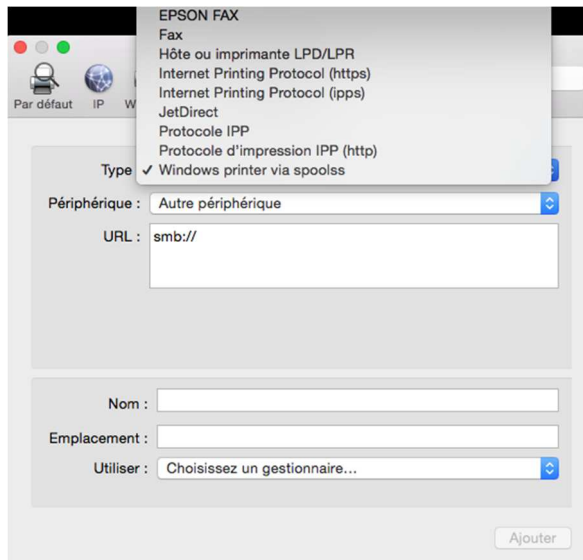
Par défaut IP W

EPSON FAX
Fax
Hôte ou imprimante LPD/LPR
Internet Printing Protocol (https)
Internet Printing Protocol (ipps)
JetDirect
Protocole IPP
Protocole d'impression IPP (http)
✓ Windows printer via spoolss

Type

Périphérique : Autre périphérique

URL : smb://

Nom :

Emplacement :

Utiliser : Choisissez un gestionnaire...

Ajouter